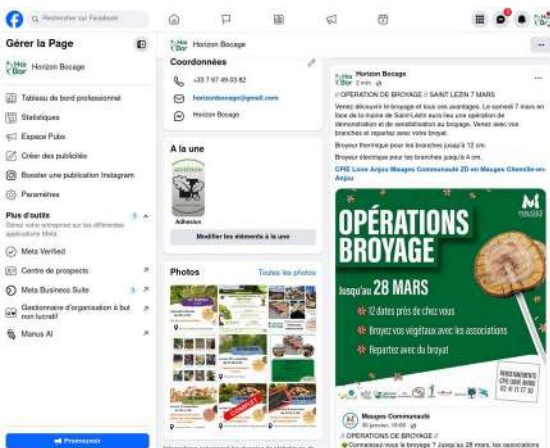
Rechercher sur Facebook

Gérer la Page

Horizon Bocage

Tableau de bord professionnel

Statistiques

Espace Pubs

Créer des publicités

Booster une publication Instagram

Paramètres

Plus d'outils

Gérez votre entreprise sur les différentes applications Meta

Meta Verified

Centre de prospects

Meta Business Suite

Gestionnaire d'organisation à but non lucratif

Manus AI

Promouvoir

Horizon Bocage

Coordonnées

+33 7 67 49 03 82

horizonbocage@gmail.com

Horizon Bocage

À la une

Adhésion

Modifier les éléments à la une

Photos

Toutes les photos

Horizon Bocage
2 min

// OPÉRATION DE BROYAGE // SAINT LEZIN 7 MARS

Venez découvrir le broyage et tous ses avantages. Le samedi 7 mars en face de la mairie de Saint-Lézin aura lieu une opération de démonstration et de sensibilisation au broyage. Venez avec vos branches et repartez avec votre broyat.

Broyeur thermique pour les branches jusqu'à 12 cm.

Broyeur électrique pour les branches jusqu'à 4 cm.

CPIE Loire Anjou Mauges Communauté ZD en Mauges Chemillé-en-Anjou

OPÉRATIONS BROYAGE

Jusqu'au 28 MARS

12 dates près de chez vous

Broyez vos végétaux avec les associations

Repartez avec du broyat

Mauges Communauté

// OPÉRATIONS DE BROYAGE //

Commencez vous le broyage ? Jusqu'au 28 mars, les associations